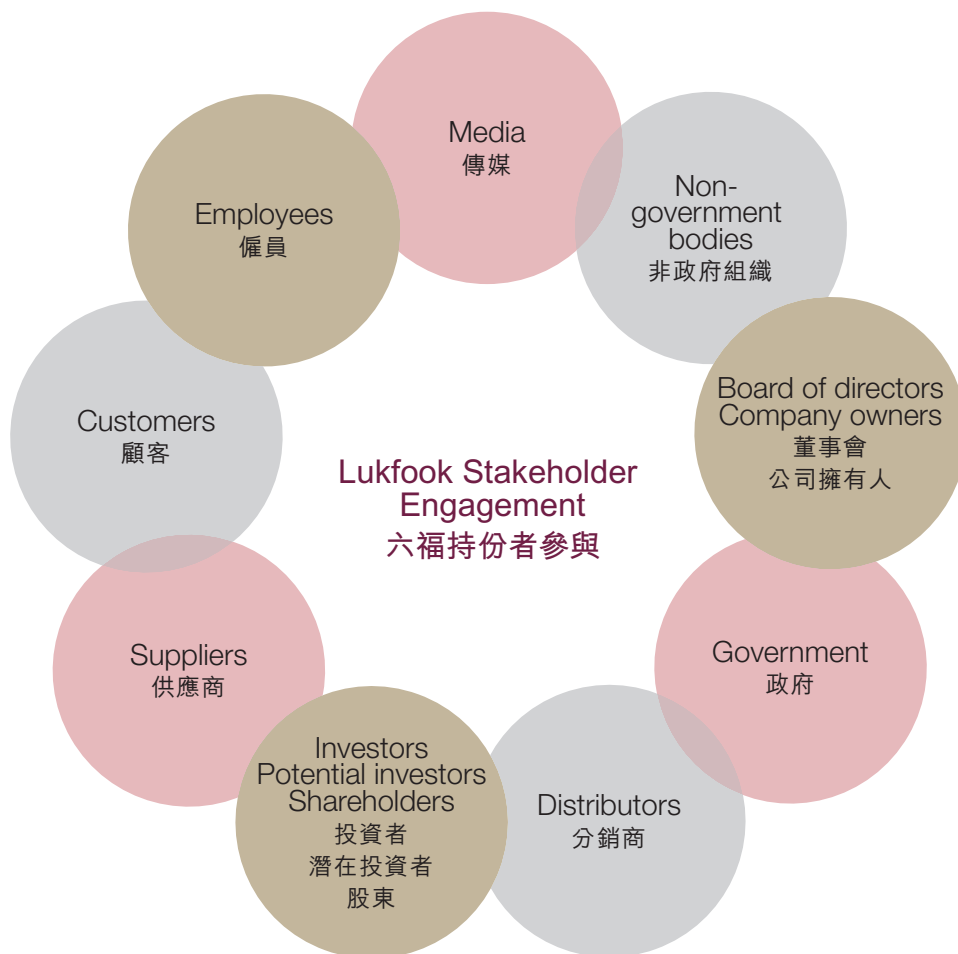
Media
傳媒

Non-government bodies
非政府組織

Board of directors
Company owners
董事會
公司擁有人

Government
政府

Distributors
分銷商

Investors
Potential investors
Shareholders
投資者
潛在投資者
股東

Suppliers
供應商

Customers
顧客

Employees
僱員

Lukfook Stakeholder Engagement
六福持份者參與